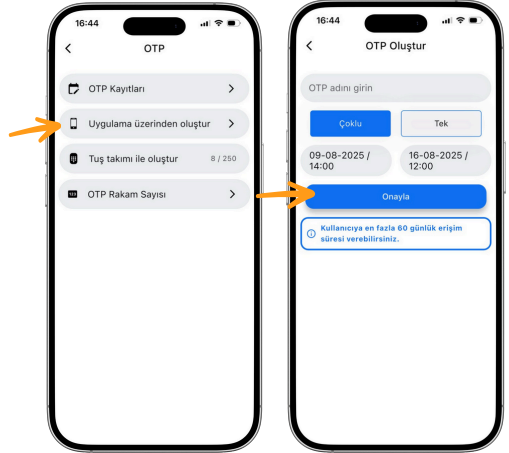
16:44

OTP

OTP Kayıtları

Uygulama üzerinden oluştur

Tuş takımı ile oluştur 8 / 250

OTP Rakam Sayısı

16:44

OTP Oluştur

OTP adını girin

Çoklu

Tek

09-08-2025 / 14:00

16-08-2025 / 12:00

Onayla

Kullanıcıya en fazla 60 günlük erişim süresi verebilirsiniz.